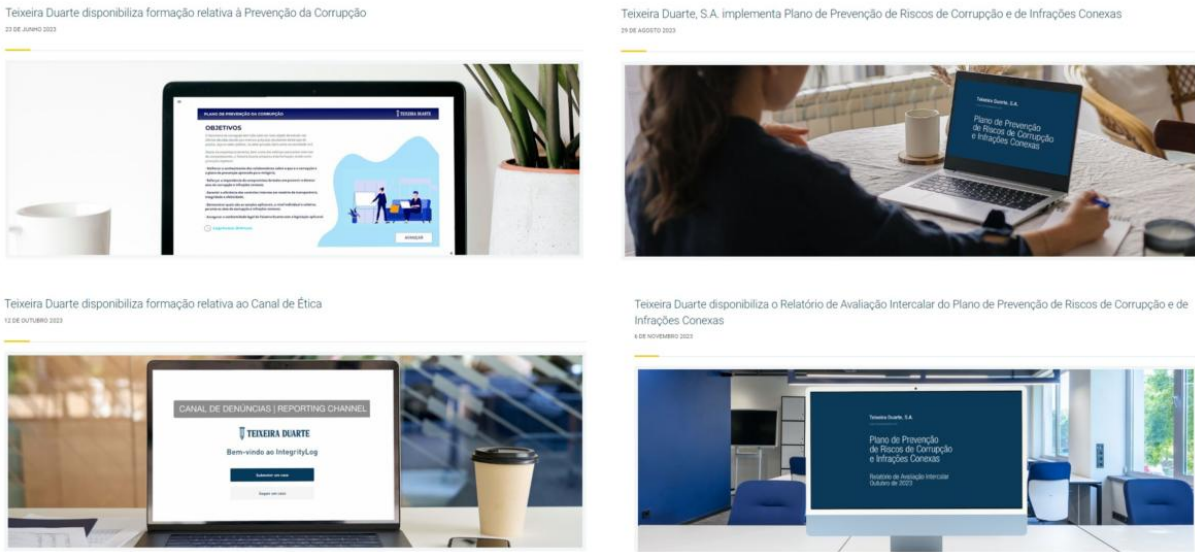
Teixeira Duarte disponibiliza formação relativa à Prevenção da Corrupção
23 DE JUNHO 2023

PLANO DE PREVENÇÃO DA CORRUPÇÃO
TEIXEIRA DUARTE
OBJETIVOS
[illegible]
AVANÇAR

Teixeira Duarte, S.A. implementa Plano de Prevenção de Riscos de Corrupção e de Infrações Conexas
29 DE AGOSTO 2023

Teixeira Duarte, S.A.
Plano de Prevenção de Riscos de Corrupção e Infrações Conexas

Teixeira Duarte disponibiliza formação relativa ao Canal de Ética
12 DE OUTUBRO 2023

CANAL DE DENÚNCIAS | REPORTING CHANNEL
TEIXEIRA DUARTE
Bem-vindo ao IntegrityLog
Submeter um caso
Seguir um caso

Teixeira Duarte disponibiliza o Relatório de Avaliação Intercalar do Plano de Prevenção de Riscos de Corrupção e de Infrações Conexas
6 DE NOVEMBRO 2023

Teixeira Duarte, S.A.
Plano de Prevenção de Riscos de Corrupção e Infrações Conexas
Relatório de Avaliação Intercalar
Outubro de 2023